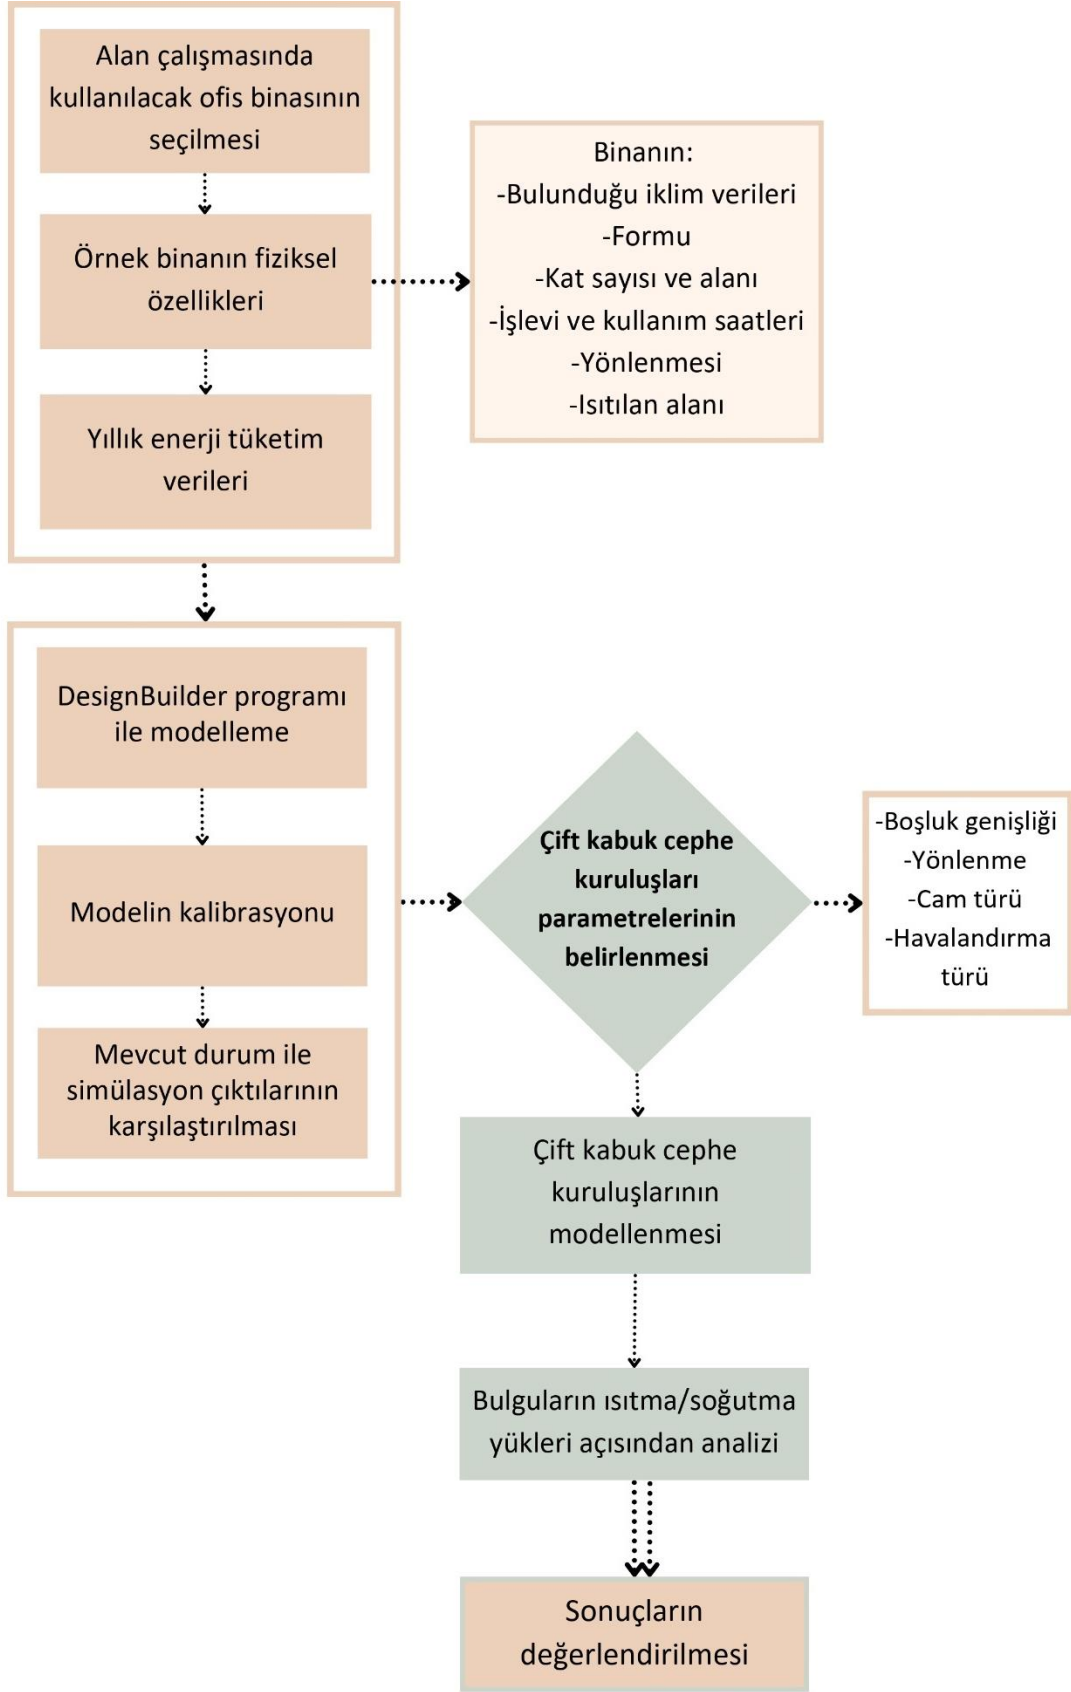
Alan çalışmasında kullanılacak ofis binasının seçilmesi

Örnek binanın fiziksel özellikleri

Yıllık enerji tüketim verileri

Binanın:
-Bulunduğu iklim verileri
-Formu
-Kat sayısı ve alanı
-İşlevi ve kullanım saatleri
-Yönlenmesi
-Isıtılan alanı

DesignBuilder programı ile modelleme

Modelin kalibrasyonu

Mevcut durum ile simülasyon çıktılarının karşılaştırılması

Çift kabuk cephe kuruluşları parametrelerinin belirlenmesi

-Boşluk genişliği
-Yönlenme
-Cam türü
-Havalandırma türü

Çift kabuk cephe kuruluşlarının modellenmesi

Bulguların ısıtma/soğutma yükleri açısından analizi

Sonuçların değerlendirilmesi